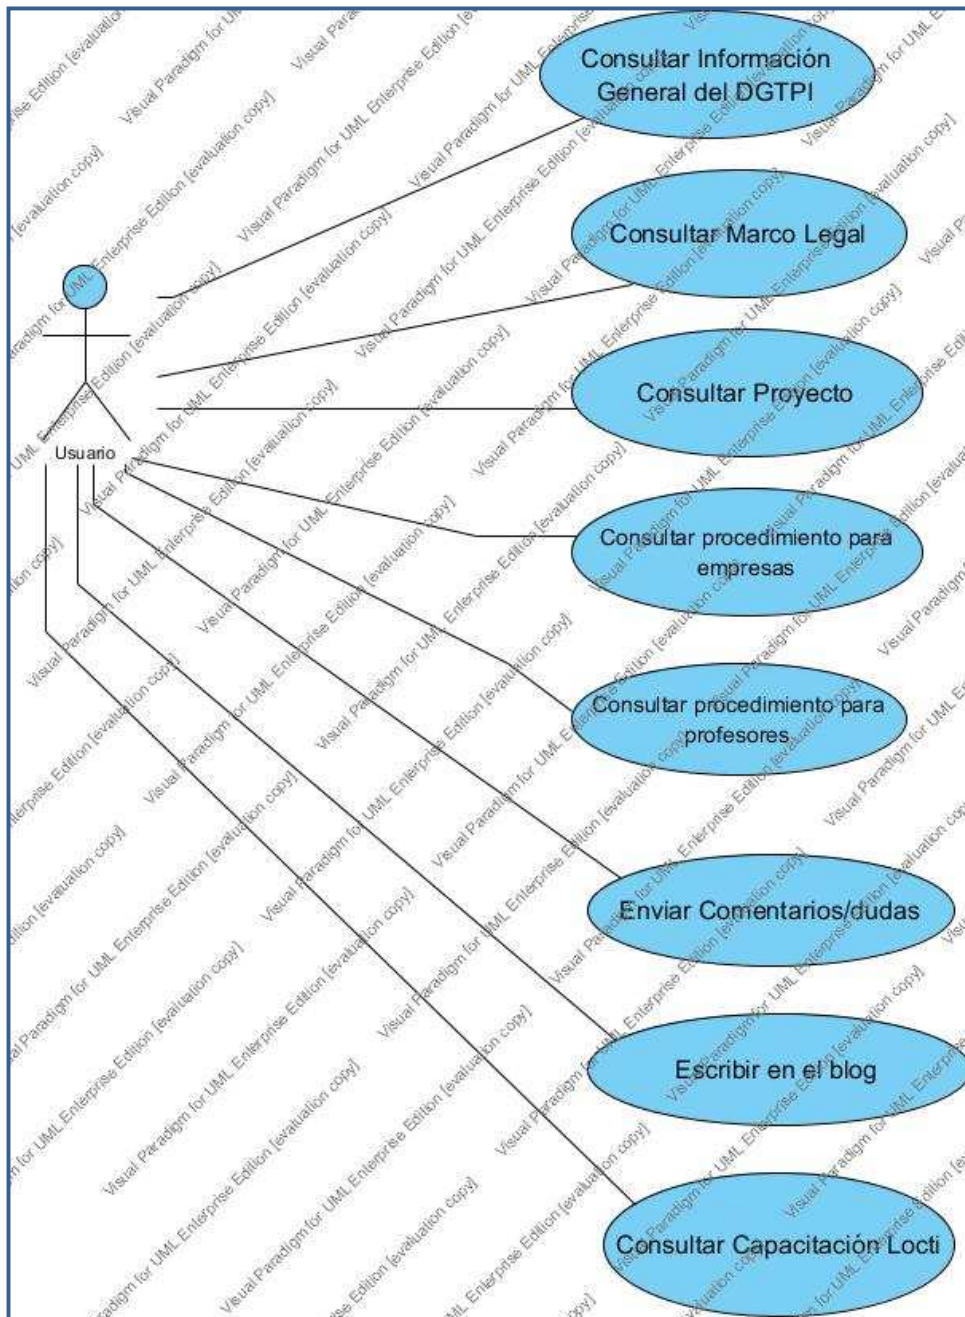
Usuario

Consultar Información General del DGTPI

Consultar Marco Legal

Consultar Proyecto

Consultar procedimiento para empresas

Consultar procedimiento para profesores

Enviar Comentarios/dudas

Escribir en el blog

Consultar Capacitación Locti

Visual Paradigm for UML Enterprise Edition [evaluation copy]